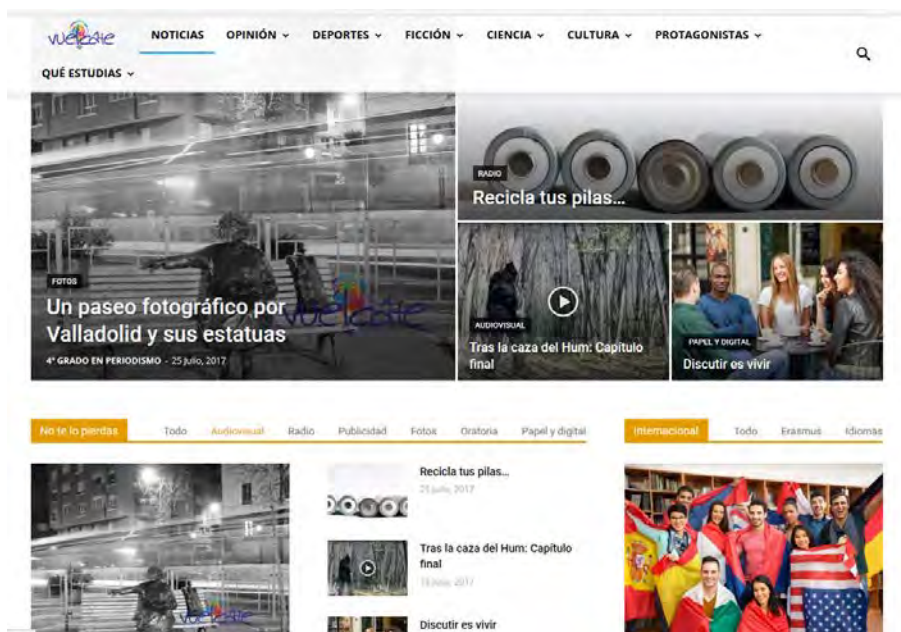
vuelcate

NOTICIAS OPINIÓN DEPORTES FICCIÓN CIENCIA CULTURA PROTAGONISTAS

QUÉ ESTUDIAS

RADIO

Recicla tus pilas...

FOTOS

Un paseo fotográfico por Valladolid y sus estatuas

vuelcate

4º GRADO EN PERIODISMO - 25 julio, 2017

AUDIOVISUAL

Tras la caza del Hum: Capítulo final

PAPEL Y DIGITAL

Discutir es vivir

No te lo pierdas Todo Audiovisual Radio Publicidad Fotos Oratoria Papel y digital

Internacional Todo Erasmus Idiomas

Recicla tus pilas...

25 julio, 2017

Tras la caza del Hum: Capítulo final

19 julio, 2017

Discutir es vivir

vuelcate